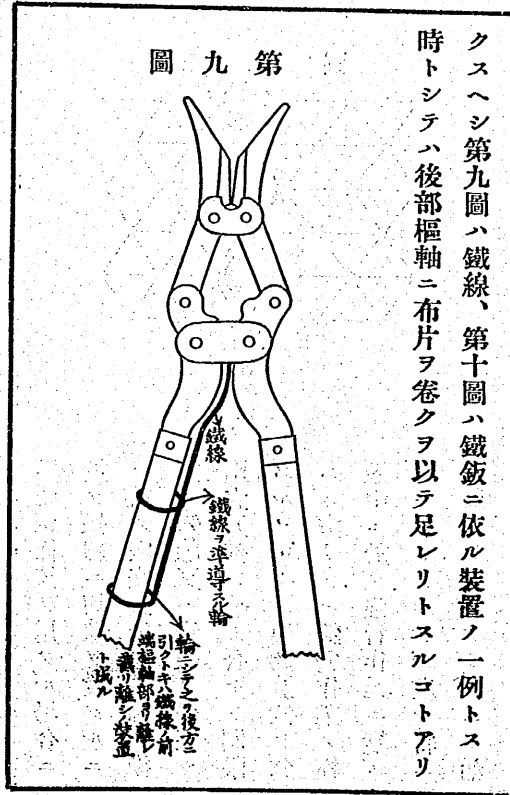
クスヘシ第九圖ハ鐵線、第十圖ハ鐵鈑ニ依ル裝置ノ一例トス時トシテハ後部樞軸ニ布片ヲ卷クヲ以テ足レリトスルコトアリ

第九圖

鐵線

鐵線ヲ導クル輪

輪ニシテ之ヲ後方ニ引クトキハ鐵線前端樞軸部ヨリ離レ纏リ離シ裝置ト成ル